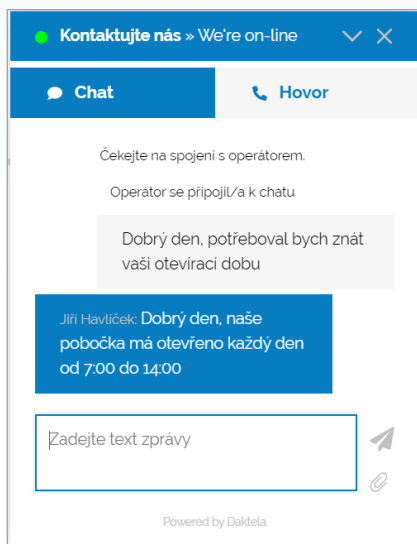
Kontaktujte nás » We're on-line

Chat

Hovor

Čekejte na spojení s operátorem.

Operátor se připojil/a k chatu

Dobrý den, potřeboval bych znát vaši otevírací dobu

Jiří Havlíček: Dobrý den, naše pobočka má otevřeno každý den od 7:00 do 14:00

Zadejte text zprávy

Powered by Daktela